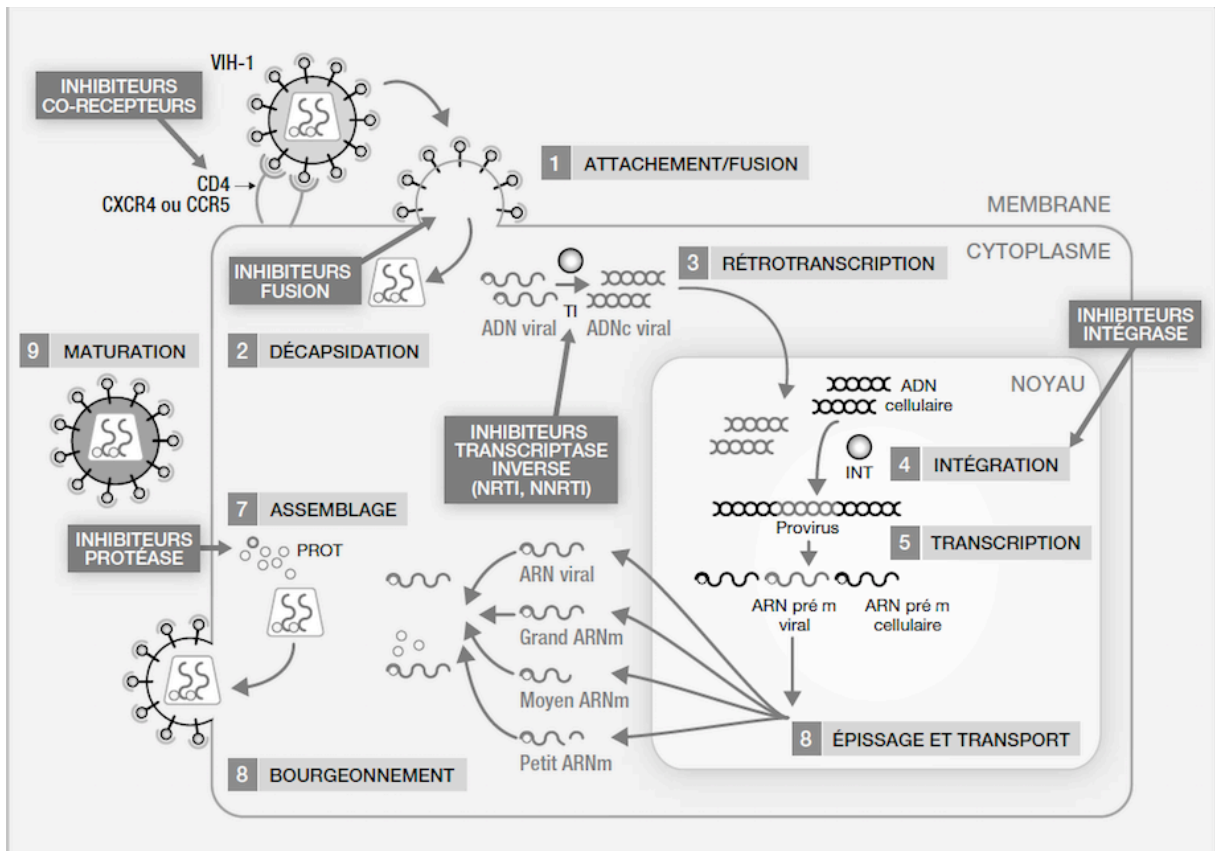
VIH-1

INHIBITEURS CO-RECEPTEURS

CD4
CXCR4 ou CCR5

1 ATTACHEMENT/FUSION

MEMBRANE

CYTOPLASME

INHIBITEURS FUSION

3 RÉTROTRANSCRIPTION

TI

ADN viral

ADNc viral

INHIBITEURS INTÉGRASE

9 MATURATION

2 DÉCAPSIDATION

NOYAU

ADN cellulaire

INHIBITEURS TRANSCRIPTASE INVERSE (NRTI, NNRTI)

INT

4 INTÉGRATION

7 ASSEMBLAGE

Provirus

INHIBITEURS PROTÉASE

PROT

5 TRANSCRIPTION

ARN viral

ARN pré m viral

ARN pré m cellulaire

Grand ARNm

Moyen ARNm

Petit ARNm

8 ÉPISSAGE ET TRANSPORT

8 BOURGEONNEMENT